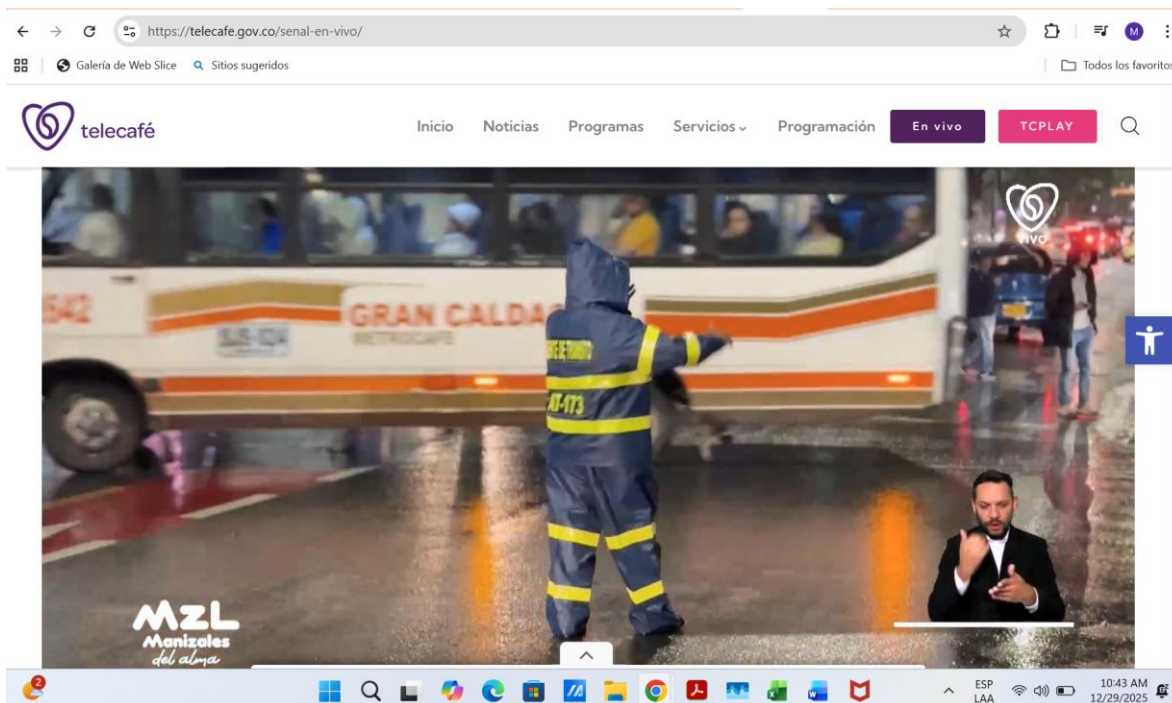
https://telecafe.gov.co/senal-en-vivo/

Galería de Web Slice Sitios sugeridos

Todos los favoritos

telecafé

Inicio Noticias Programas Servicios Programación En vivo TCPLAY

VIVO

542

GRAN CALDAS

METROCAFE

AT-173

MZL Manizales del alma

ESP LAA

10:43 AM 12/29/2025